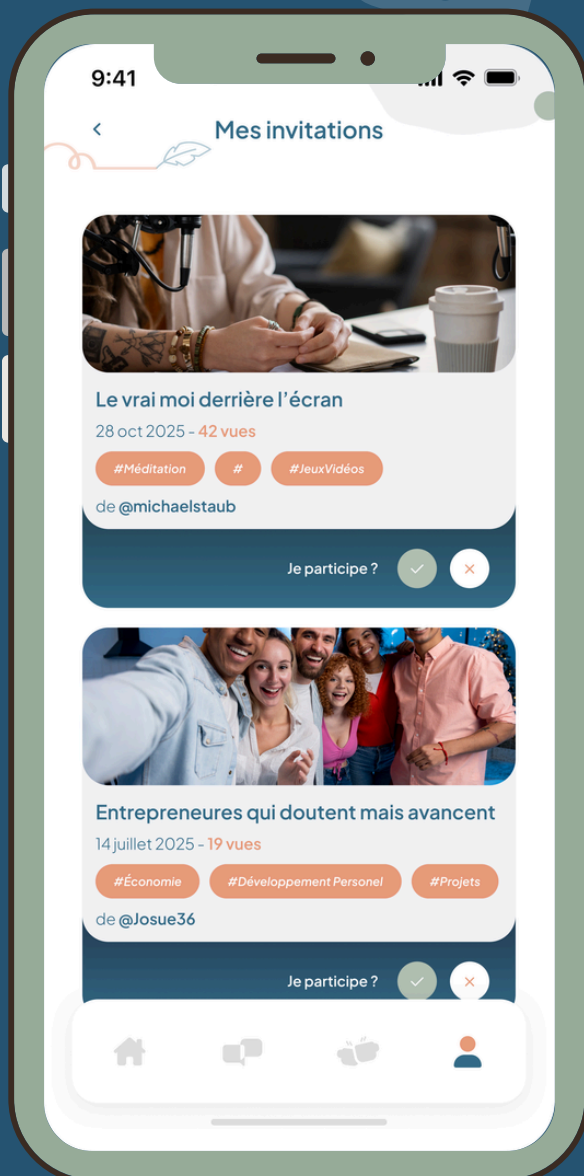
9:41

<

Mes invitations

Le vrai moi derrière l'écran

28 oct 2025 - 42 vues

#Méditation #JeuxVidéos

de @michaelstaub

Je participe ?

Entrepreneures qui doutent mais avancent

14 juillet 2025 - 19 vues

#Économie #Développement Personel #Projets

de @Josue36

Je participe ?